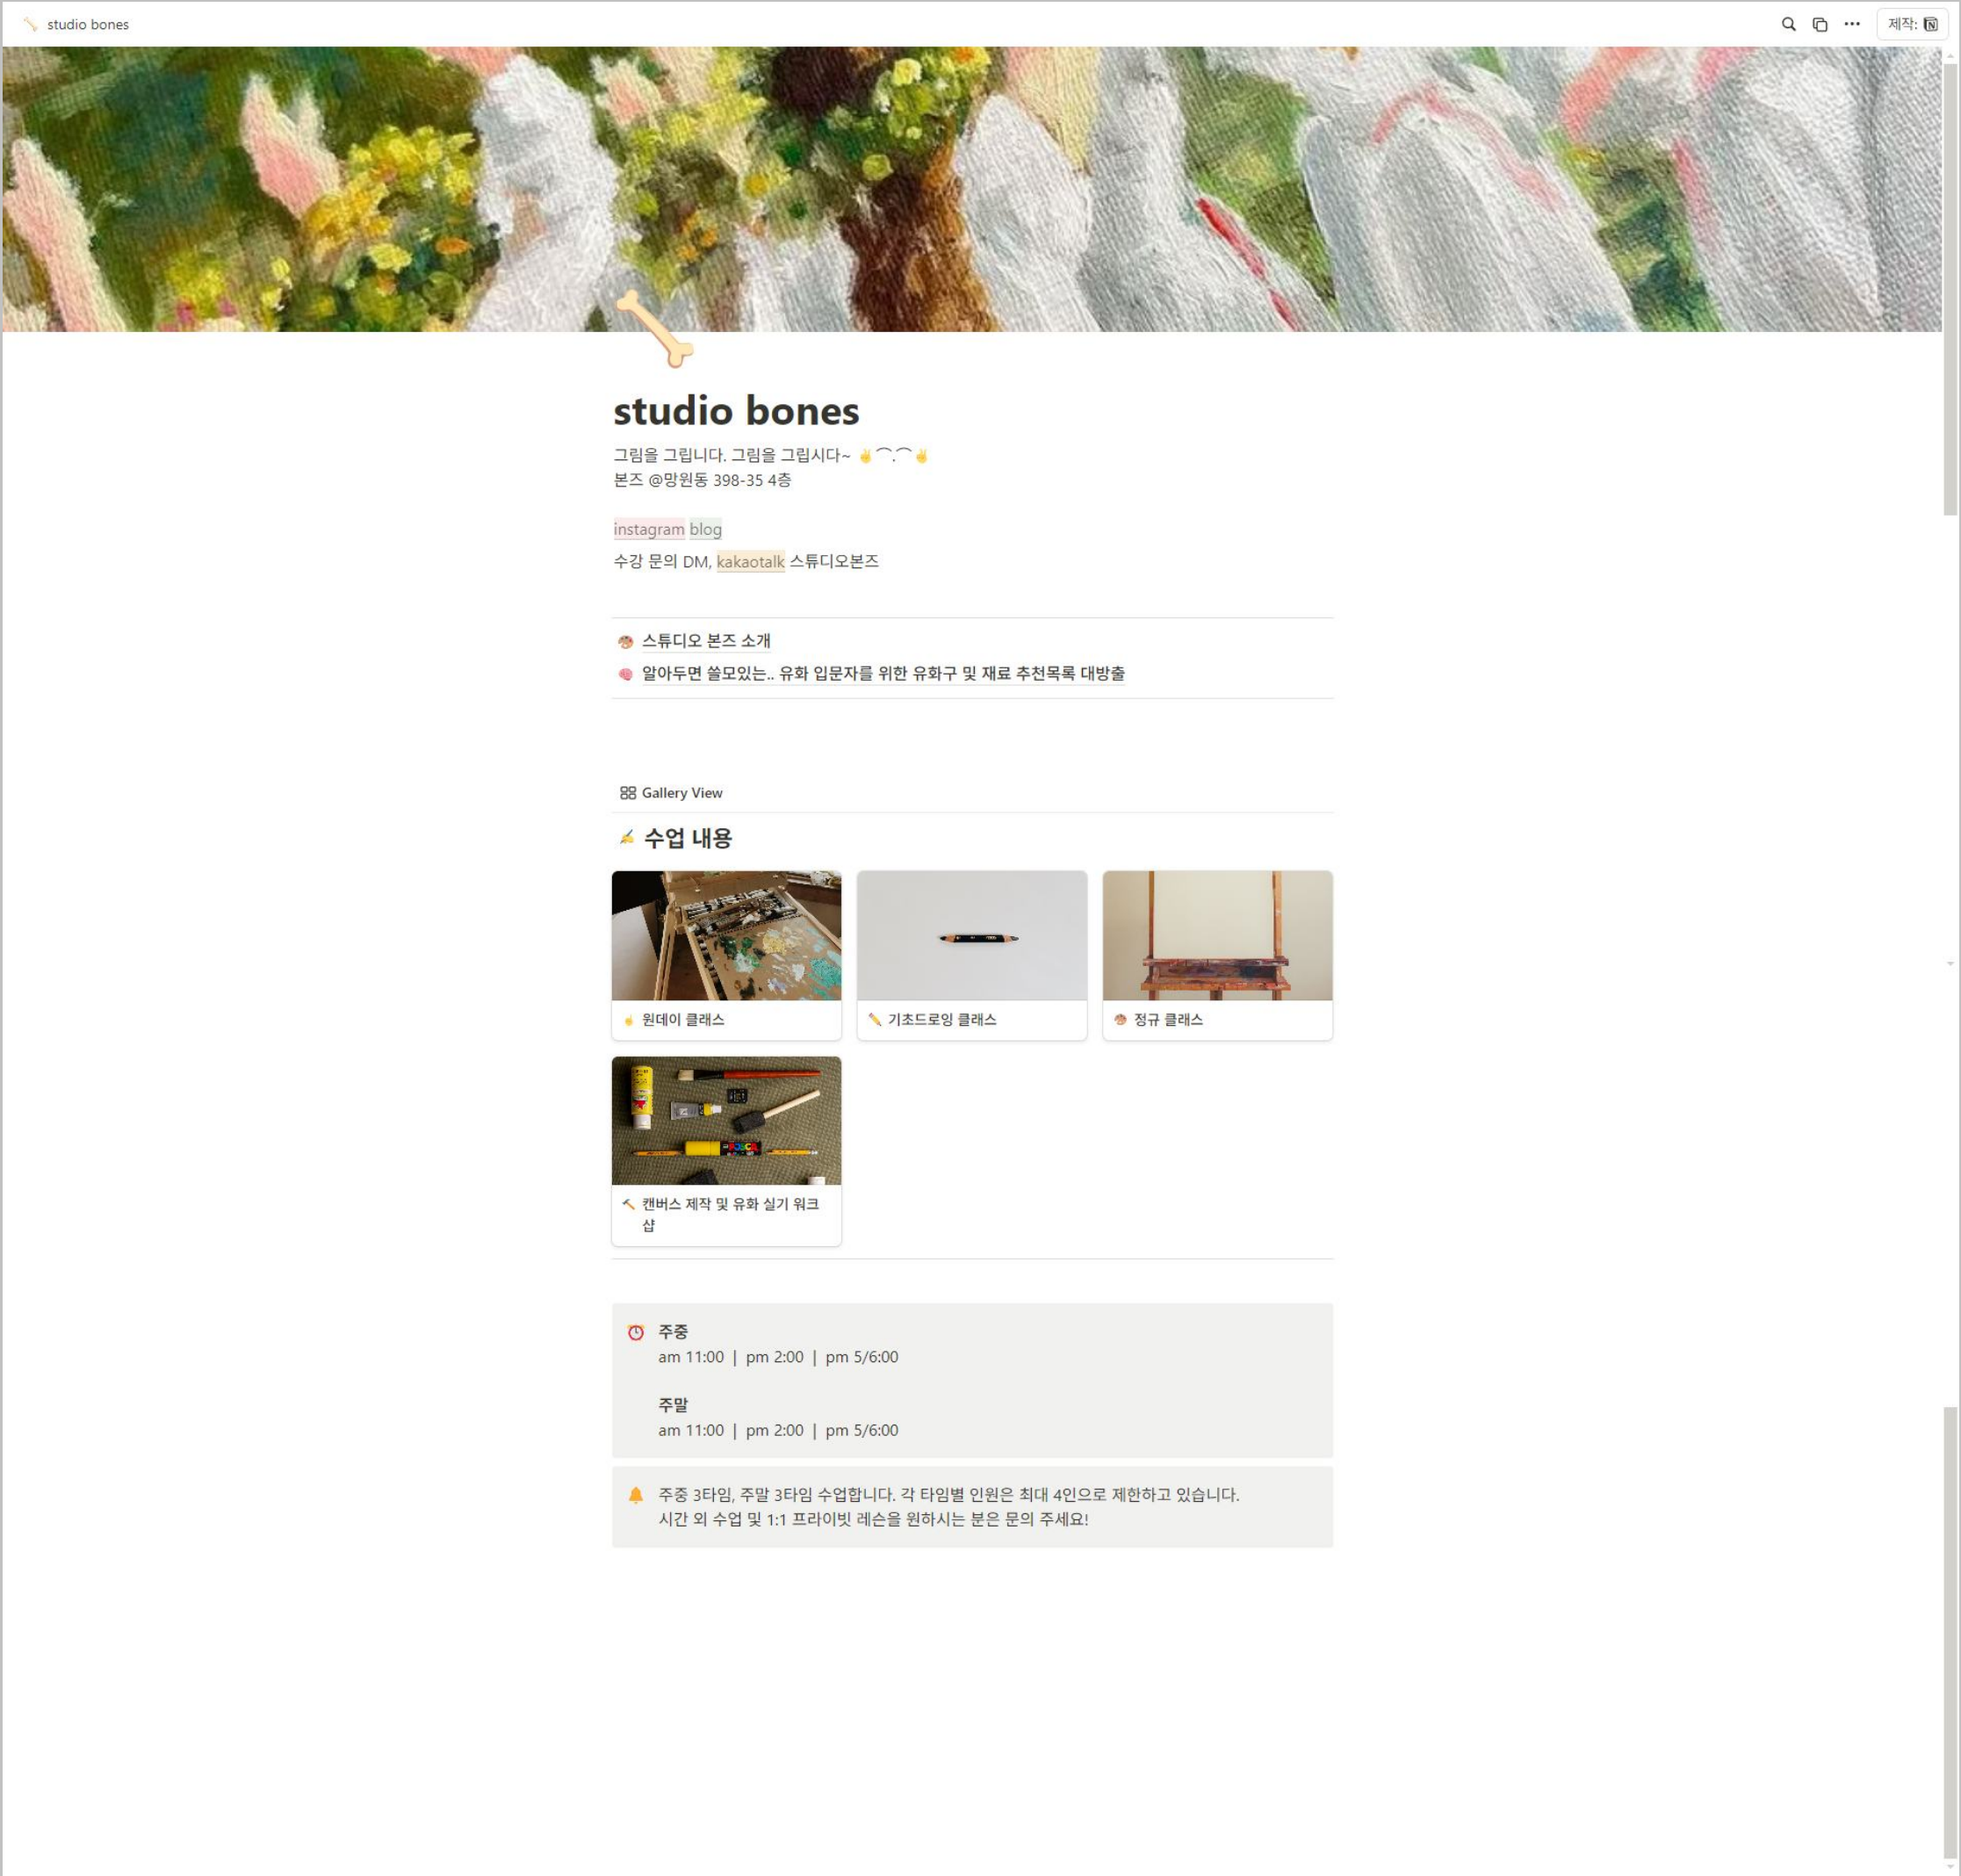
studio bones

제작:

studio bones

그림을 그립니다. 그림을 그립시다~ ✌︎◠.◠✌︎
본즈 @망원동 398-35 4층

instagram blog
수강 문의 DM, kakaotalk 스튜디오본즈

스튜디오 본즈 소개
알아두면 쓸모있는.. 유화 입문자를 위한 유화구 및 재료 추천목록 대방출

Gallery View

수업 내용

원데이 클래스

기초드로잉 클래스

정규 클래스

캔버스 제작 및 유화 실기 워크샵

주중
am 11:00 | pm 2:00 | pm 5/6:00

주말
am 11:00 | pm 2:00 | pm 5/6:00

주중 3타임, 주말 3타임 수업합니다. 각 타임별 인원은 최대 4인으로 제한하고 있습니다.
시간 외 수업 및 1:1 프라이빗 레슨을 원하시는 분은 문의 주세요!